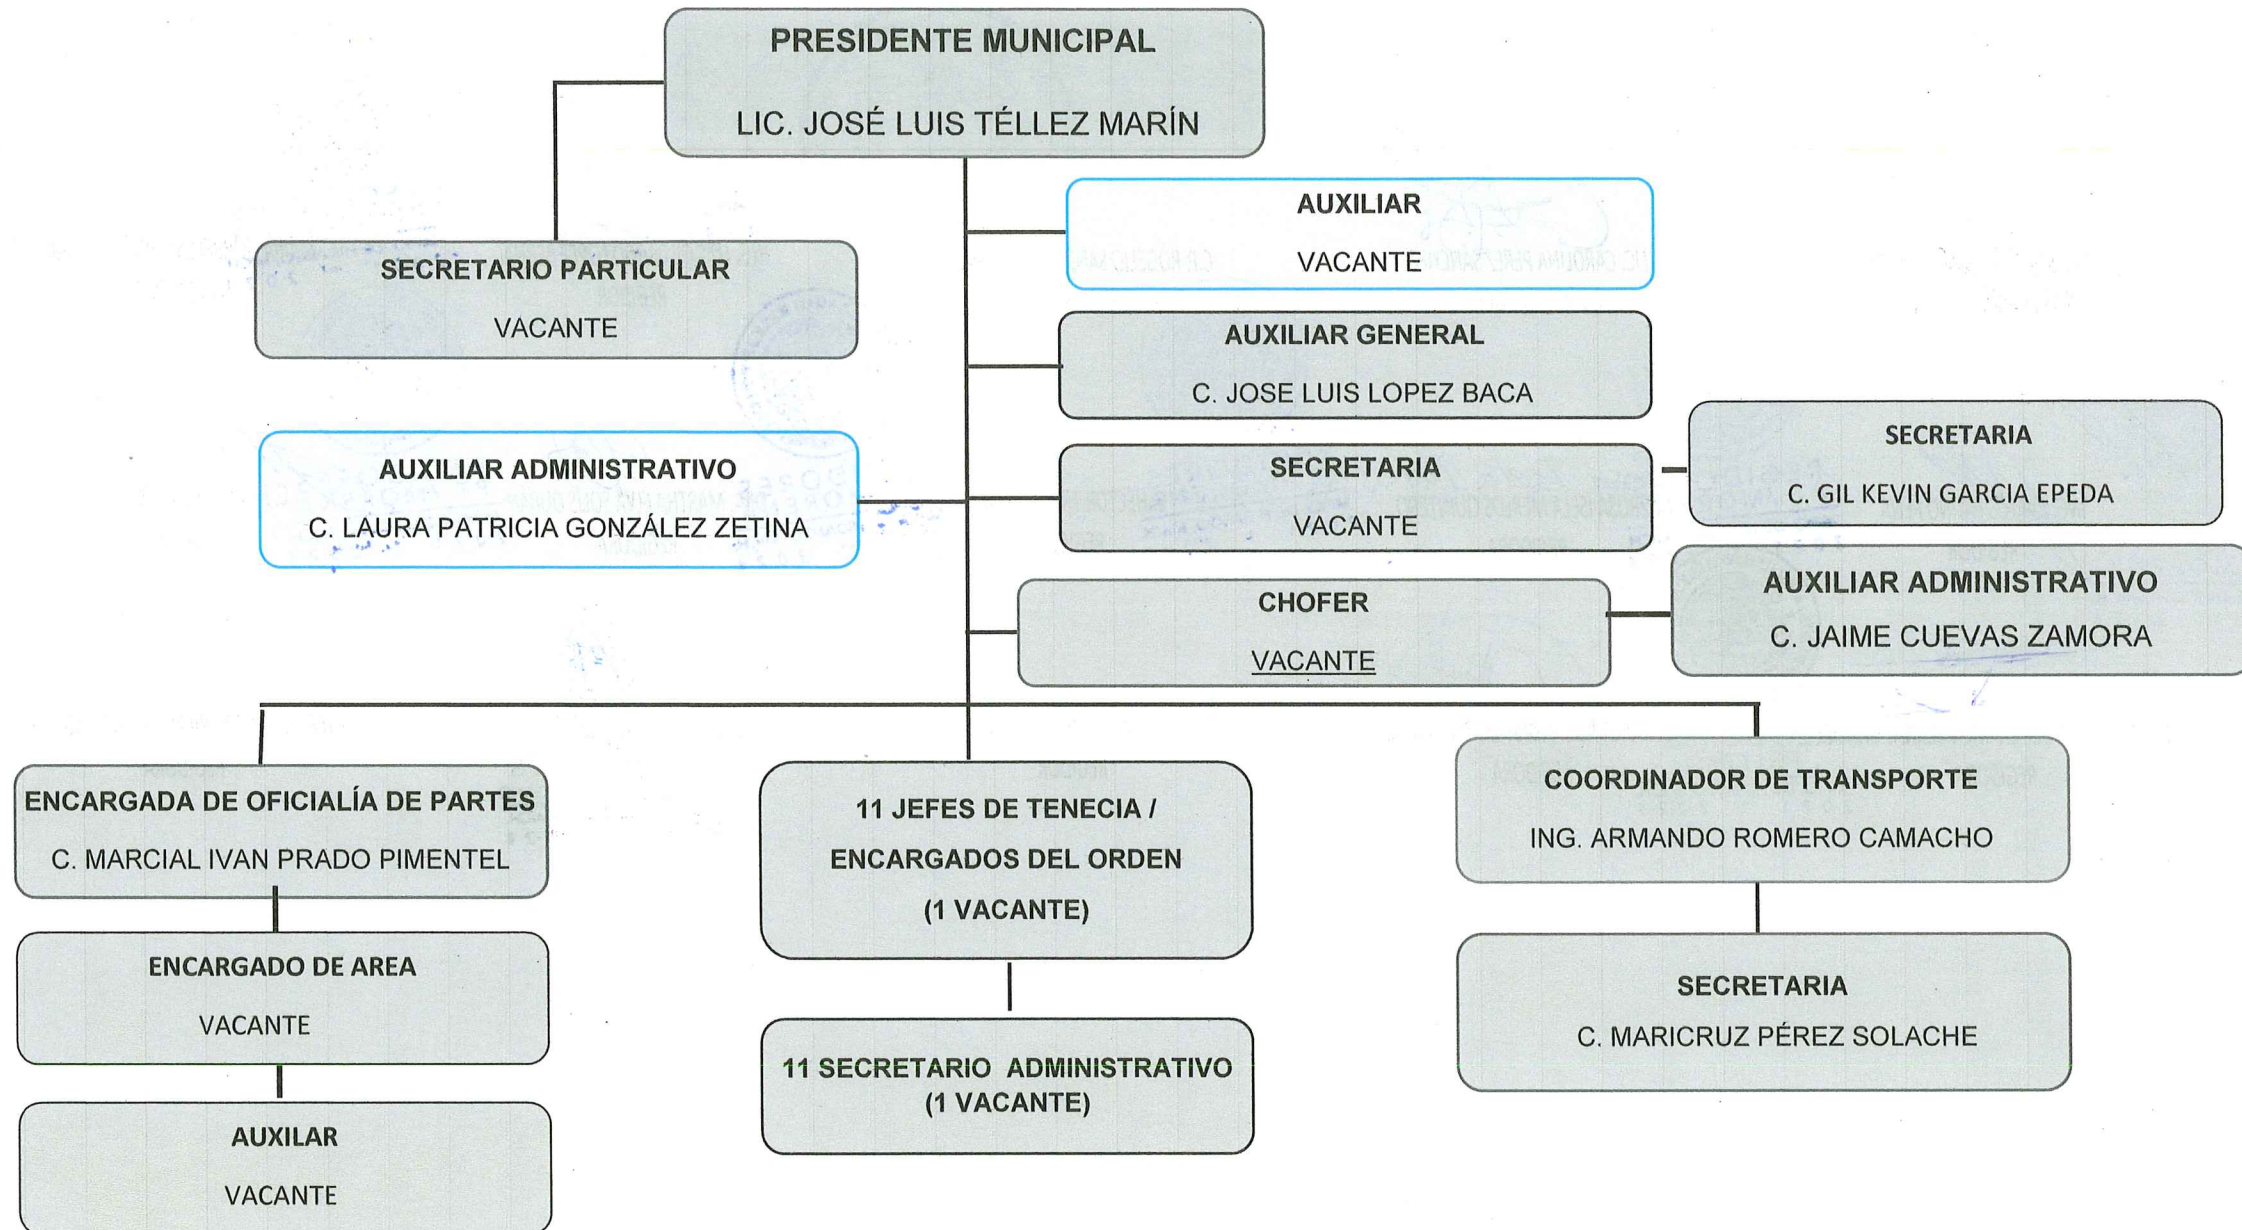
PRESIDENTE MUNICIPAL

LIC. JOSÉ LUIS TÉLLEZ MARÍN

SECRETARIO PARTICULAR

VACANTE

AUXILIAR

VACANTE

AUXILIAR GENERAL

C. JOSE LUIS LOPEZ BACA

AUXILIAR ADMINISTRATIVO

C. LAURA PATRICIA GONZÁLEZ ZETINA

SECRETARIA

VACANTE

SECRETARIA

C. GIL KEVIN GARCIA EPEDA

CHOFER

VACANTE

AUXILIAR ADMINISTRATIVO

C. JAIME CUEVAS ZAMORA

ENCARGADA DE OFICIALÍA DE PARTES

C. MARCIAL IVAN PRADO PIMENTEL

11 JEFES DE TENECIA / ENCARGADOS DEL ORDEN (1 VACANTE)

COORDINADOR DE TRANSPORTE

ING. ARMANDO ROMERO CAMACHO

ENCARGADO DE AREA

VACANTE

11 SECRETARIO ADMINISTRATIVO (1 VACANTE)

SECRETARIA

C. MARICRUZ PÉREZ SOLACHE

AUXILAR

VACANTE